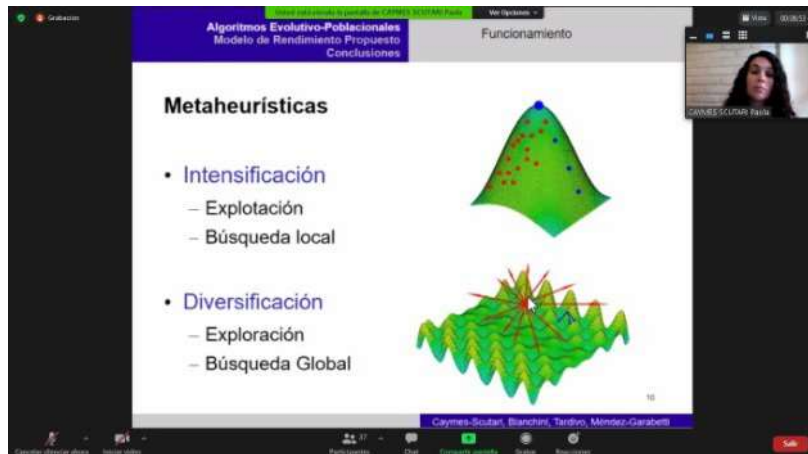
Grabación

Usted está viendo la pantalla de CAYMES SCUTARI Paola

Ver Opciones

Vista

00:06:53

Algoritmos Evolutivo-Poblacionales
Modelo de Rendimiento Propuesto
Conclusiones

Funcionamiento

CAYMES SCUTARI Paola

Metaheurísticas

• Intensificación
– Explotación
– Búsqueda local

• Diversificación
– Exploración
– Búsqueda Global

10

Caymes-Scutari, Bianchini, Tardivo, Méndez-Garabetti

Cancelar silenciar ahora

Iniciar video

Participantes 37

Chat

Compartir pantalla

Grabar

Reacciones

Salir